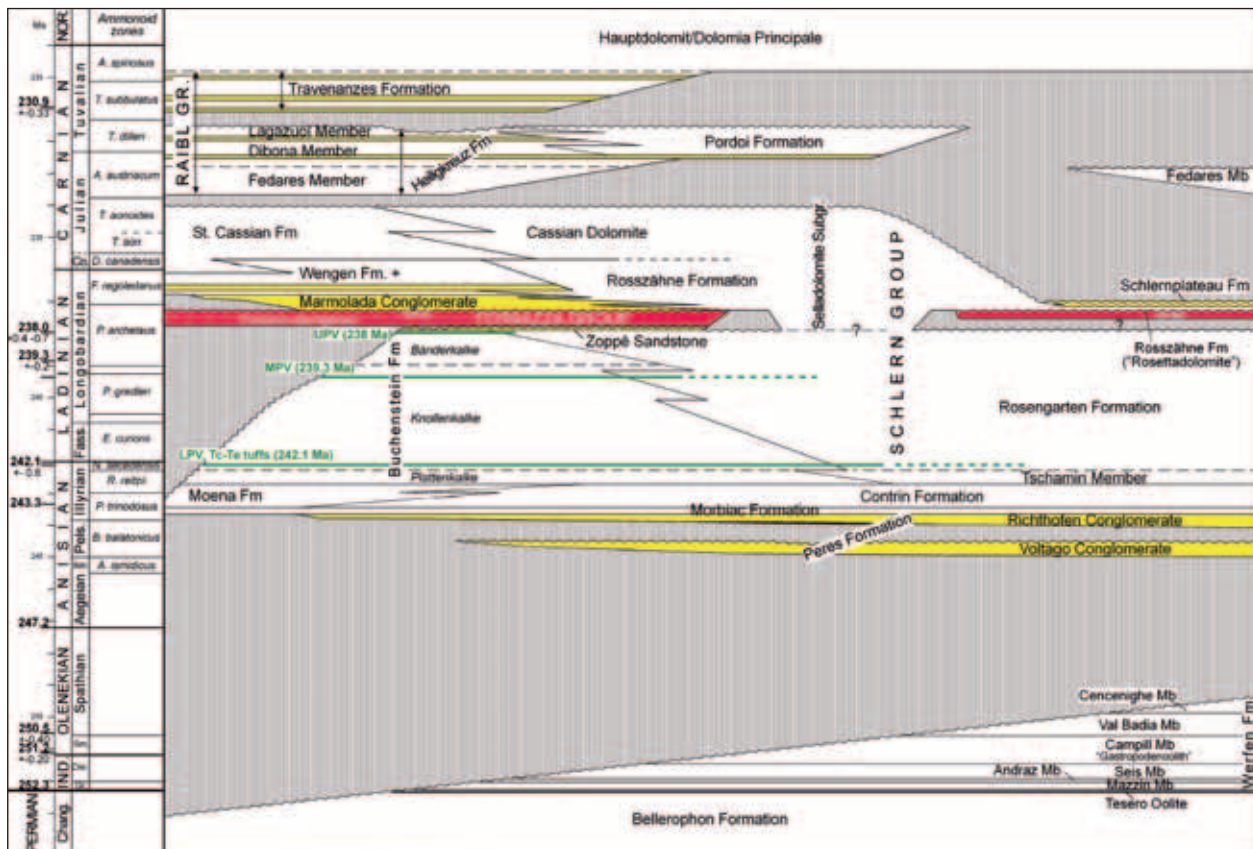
Ma | NOR | Ammonoid zones

A. spinosus
T. subbullatus
T. dilleri
A. austriacum
T. aonoides
T. aon
D. canadensis
F. regoledanus
P. archelaus
P. gredleri
E. curionii
N. secedensis
R. reitzi
P. trinodosus
B. balatonicus
A. ismidicus

230.9 +0.33
238.0 +0.4 -0.7
239.3 +0.2
242.1 +-0.6
243.3
247.2
250.6
251.2 +0.20
252.3

CARNIAN
Tuvalian
Julian
Cor.
LADINIAN
Longobardian
Fass.
ANISIAN
Illyrian
Pels.
Aegean
OLENEKIAN
Spathian
Sm.
Die.
IND
PERMIAN
Chang.

Hauptdolomit/Dolomia Principale

RAIBL GR.
Travenanzes Formation
Lagazuoi Member
Dibona Member
Fedares Member
Heiligkreuz Fm
Pordoi Formation
Fedares Mb
St. Cassian Fm
Cassian Dolomite
Wengen Fm.
Rosszähne Formation
Marmolada Conglomerate
Schlernplateau Fm
Seladolomite Subgr.
SCHLERN GROUP
UPV (238 Ma)
Zoppè Sandstone
Bänderkalke
MPV (239.3 Ma)
Buchenstein Fm
Knollenkalke
Rosszähne Fm ("Rosettadolomite")
Rosengarten Formation
LPV, Tc-Te tuffs (242.1 Ma)
Plattenkalke
Tschamin Member
Moena Fm
Contrin Formation
Morbiac Formation
Richthofen Conglomerate
Peres Formation
Voltago Conglomerate
Cencenighe Mb
Val Badia Mb
Campill Mb
"Gastropodenoolith"
Andraz Mb
Seis Mb
Mazzin Mb
Tesero Oolite
Werfen Fm
Bellerophon Formation